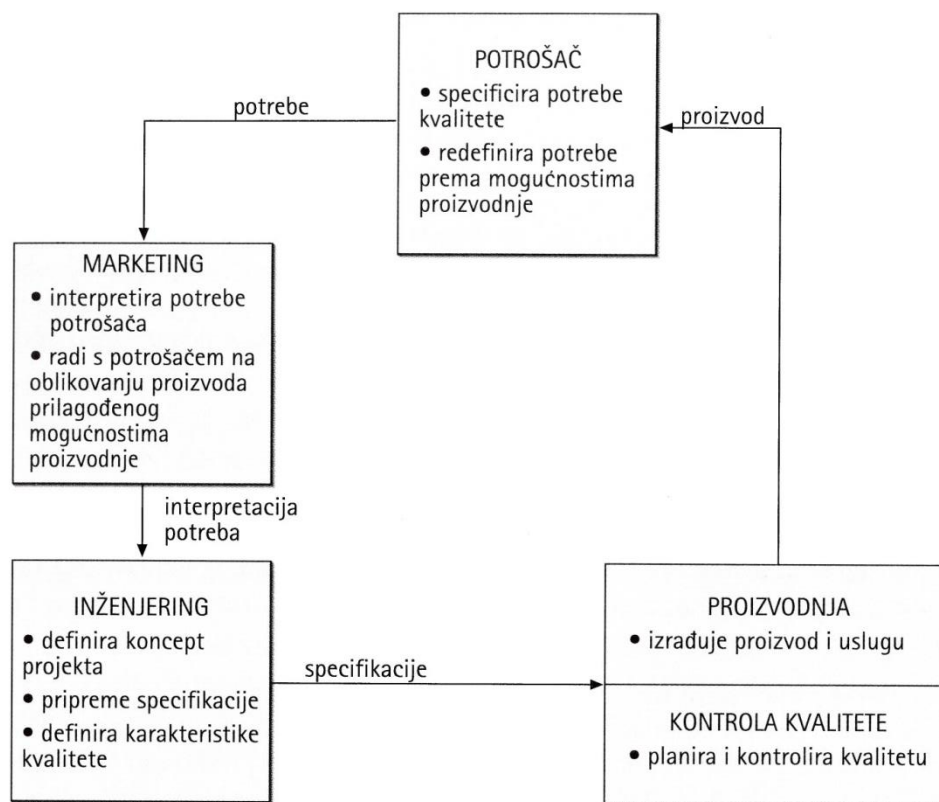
POTROŠAČ
• specificira potrebe kvalitete
• redefinira potrebe prema mogućnostima proizvodnje

potrebe

proizvod

MARKETING
• interpretira potrebe potrošača
• radi s potrošačem na oblikovanju proizvoda prilagođenog mogućnostima proizvodnje

interpretacija potreba

INŽENJERING
• definira koncept projekta
• pripreme specifikacije
• definira karakteristike kvalitete

specifikacije

PROIZVODNJA
• izrađuje proizvod i uslugu

KONTROLA KVALITETE
• planira i kontrolira kvalitetu